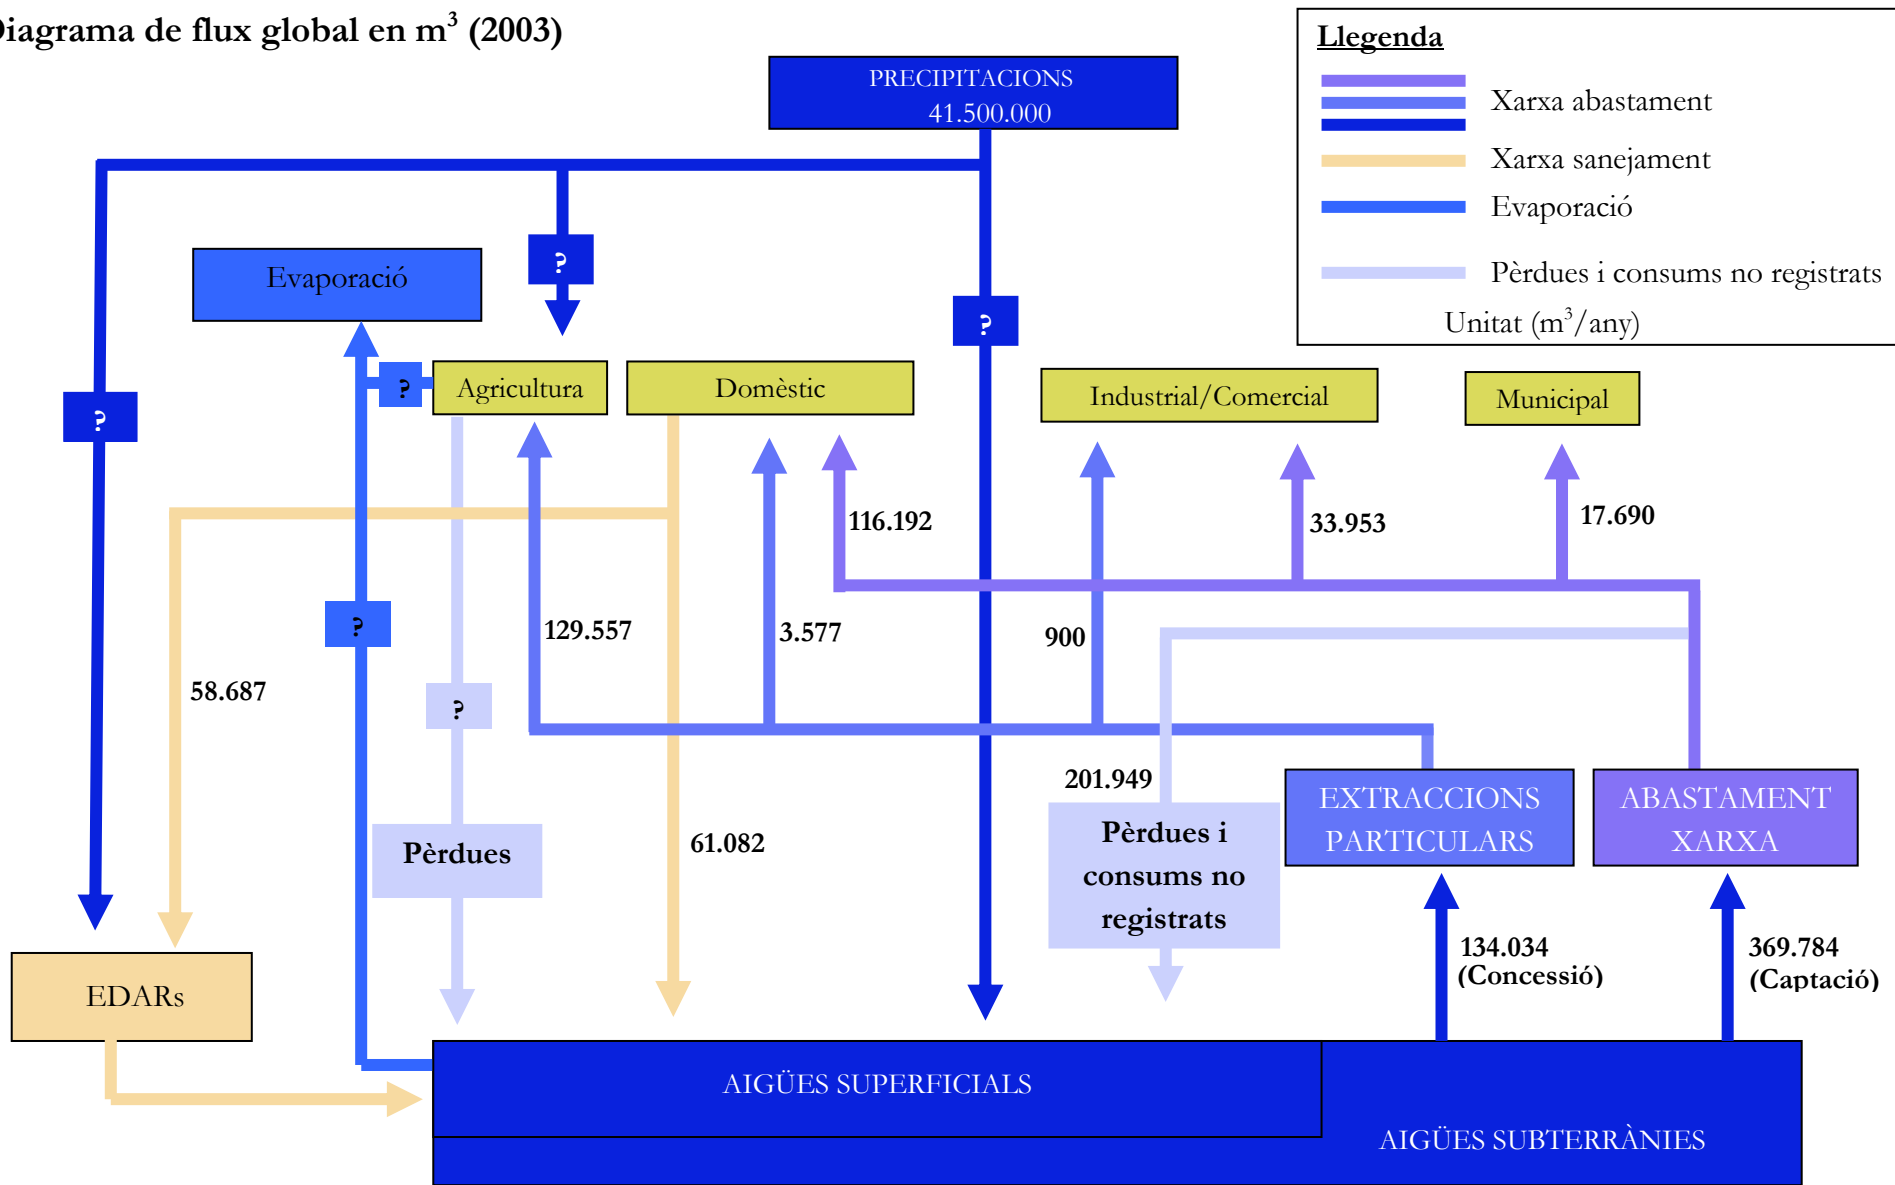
iagrama de flux global en m$^3$ (2003)

PRECIPITACIONS
41.500.000

Llegenda
Xarxa abastament
Xarxa sanejament
Evaporació
Pèrdues i consums no registrats
Unitat (m$^3$/any)

Evaporació

?

?

?

?

Agricultura

Domèstic

Industrial/Comercial

Municipal

116.192

33.953

17.690

?

58.687

129.557

3.577

900

?

201.949

Pèrdues

61.082

Pèrdues i consums no registrats

EXTRACCIONS PARTICULARS

ABASTAMENT XARXA

134.034
(Concessió)

369.784
(Captació)

EDARs

AIGÜES SUPERFICIALS

AIGÜES SUBTERRÀNIES